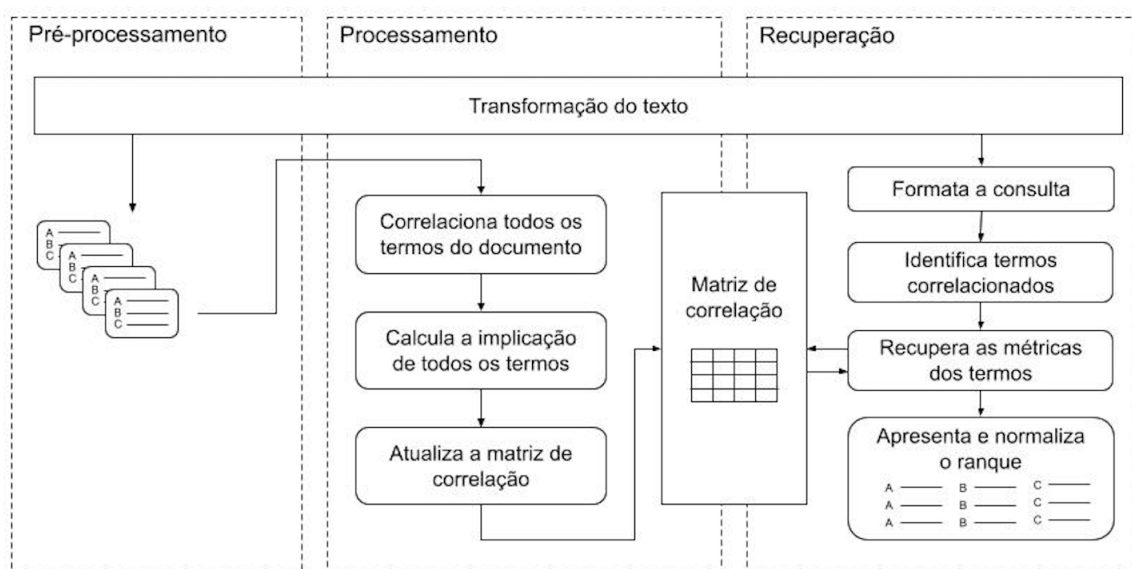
Pré-processamento

Processamento

Recuperação

Transformação do texto

A
B
C

A
B
C

A
B
C

A
B
C

Correlaciona todos os termos do documento

Calcula a implicação de todos os termos

Atualiza a matriz de correlação

Matriz de correlação

Formata a consulta

Identifica termos correlacionados

Recupera as métricas dos termos

Apresenta e normaliza o ranque

A
A
A
B
B
B
C
C
C